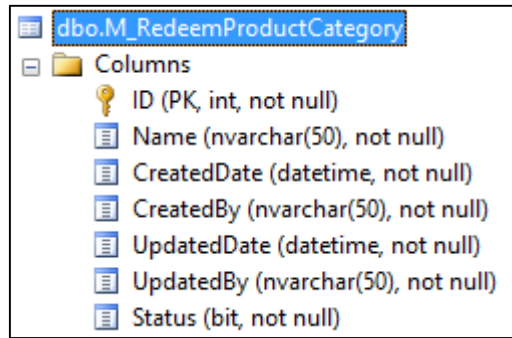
dbo.M_RedeemProductCategory
Columns
ID (PK, int, not null)
Name (nvarchar(50), not null)
CreatedDate (datetime, not null)
CreatedBy (nvarchar(50), not null)
UpdatedDate (datetime, not null)
UpdatedBy (nvarchar(50), not null)
Status (bit, not null)